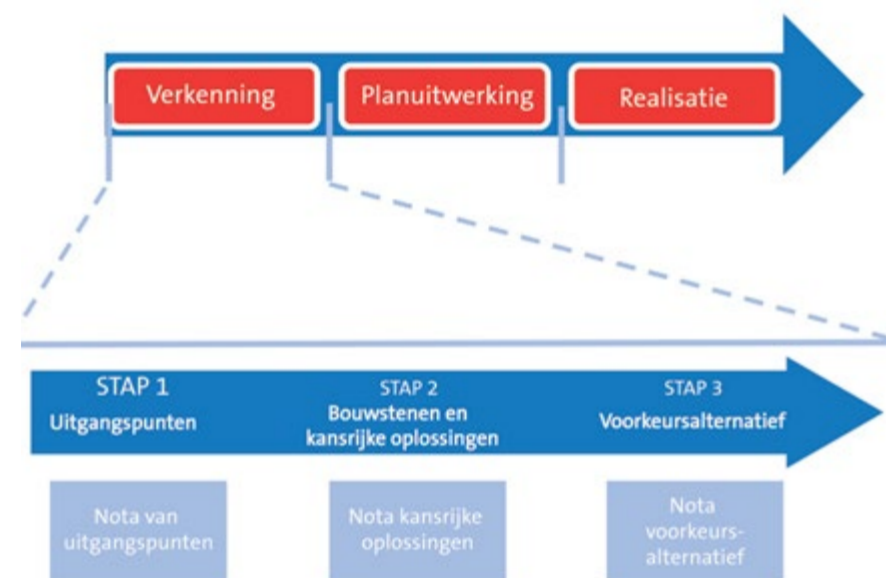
Verkenning

Planuitwerking

Realisatie

STAP 1
Uitgangspunten

STAP 2
Bouwstenen en kansrijke oplossingen

STAP 3
Voorkeursalternatief

Nota van uitgangspunten

Nota kansrijke oplossingen

Nota voorkeursalternatief